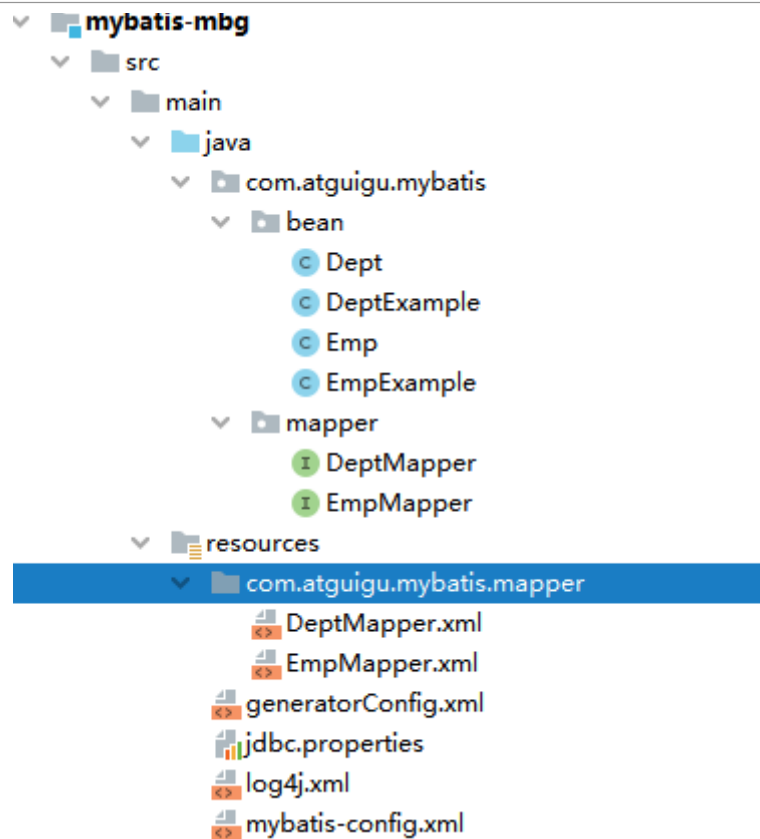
mybatis-mbg
src
main
java
com.atguigu.mybatis
bean
C Dept
C DeptExample
C Emp
C EmpExample
mapper
I DeptMapper
I EmpMapper
resources
com.atguigu.mybatis.mapper
DeptMapper.xml
EmpMapper.xml
generatorConfig.xml
jdbc.properties
log4j.xml
mybatis-config.xml